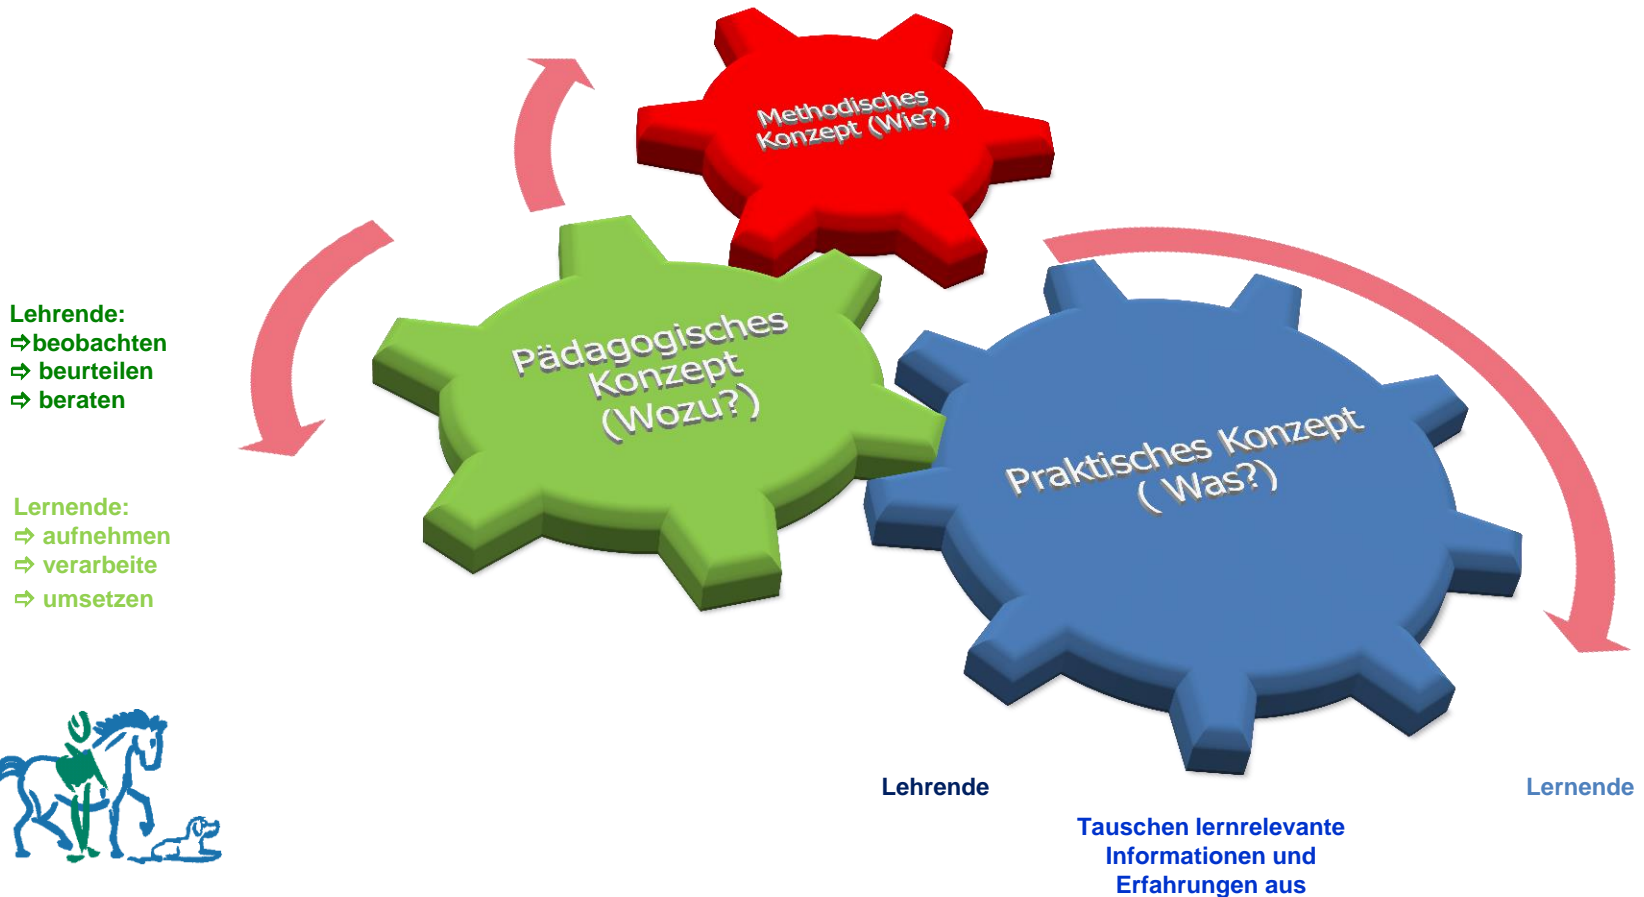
Methodisches Konzept (Wie?)

Pädagogisches Konzept (Wozu?)

Praktisches Konzept ( Was?)

Lehrende:
⇨beobachten
⇨ beurteilen
⇨ beraten

Lernende:
⇨ aufnehmen
⇨ verarbeite
⇨ umsetzen

Lehrende

Lernende

Tauschen lernrelevante Informationen und Erfahrungen aus